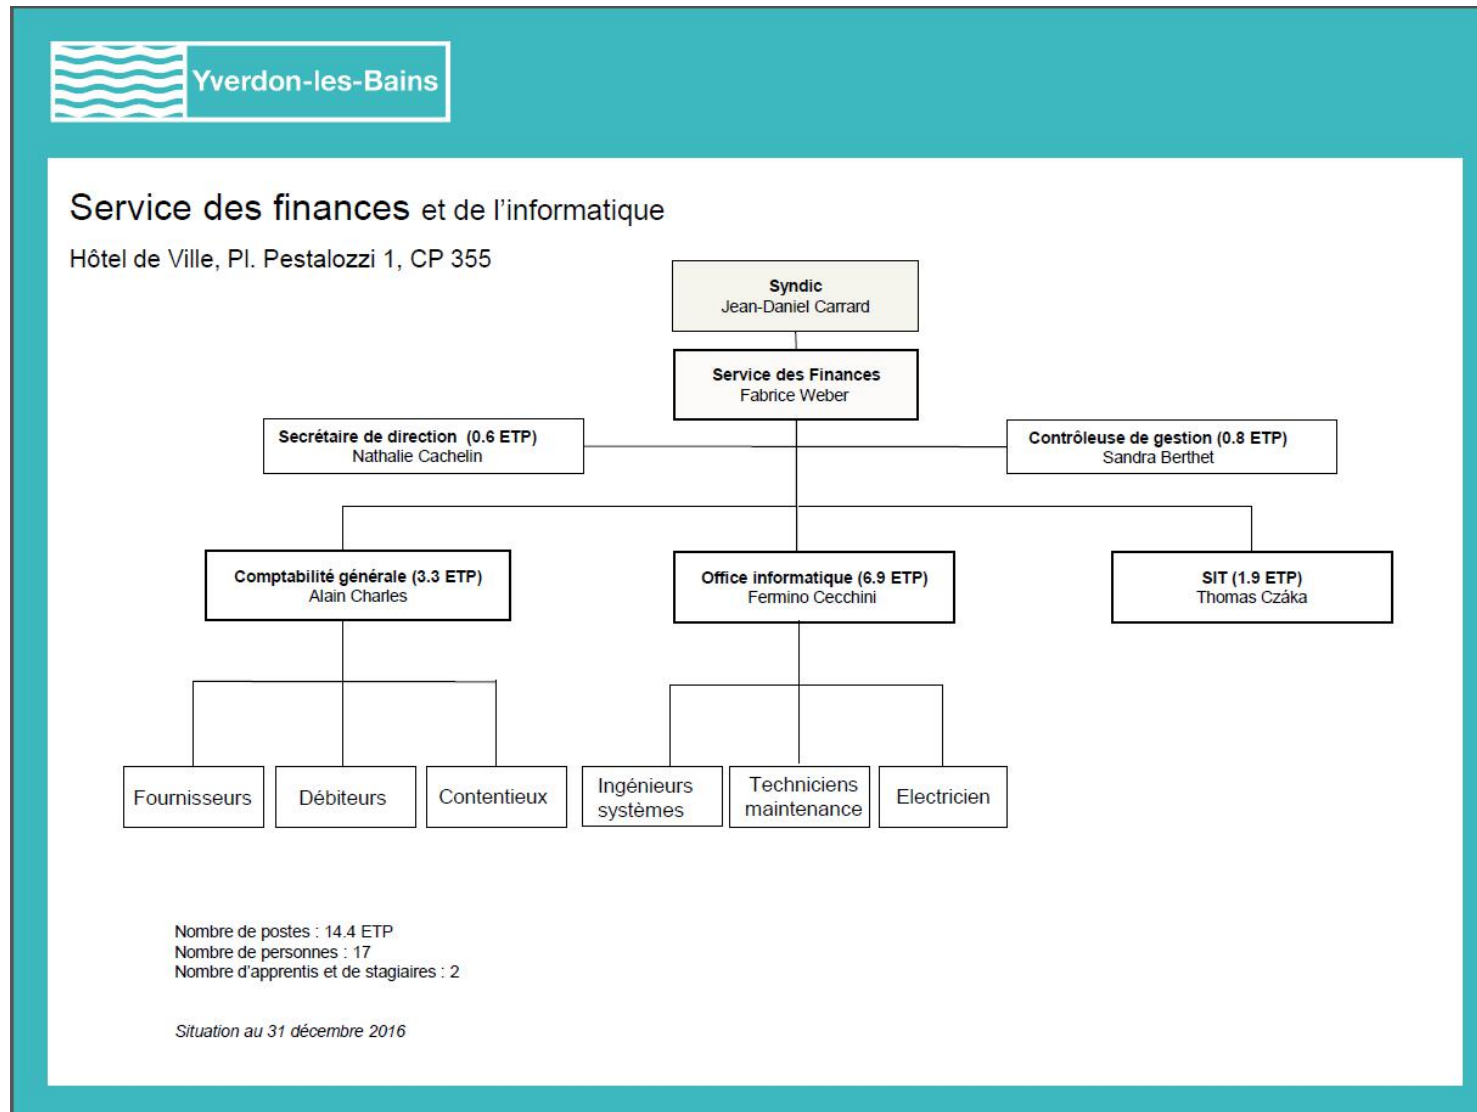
Yverdon-les-Bains

Service des finances et de l'informatique

Hôtel de Ville, Pl. Pestalozzi 1, CP 355

Syndic
Jean-Daniel Carrard

Service des Finances
Fabrice Weber

Secrétaire de direction (0.6 ETP)
Nathalie Cachelin

Contrôleuse de gestion (0.8 ETP)
Sandra Berthet

Comptabilité générale (3.3 ETP)
Alain Charles

Office informatique (6.9 ETP)
Fermino Cecchini

SIT (1.9 ETP)
Thomas Czáka

Fournisseurs

Débiteurs

Contentieux

Ingénieurs systèmes

Techniciens maintenance

Electricien

Nombre de postes : 14.4 ETP
Nombre de personnes : 17
Nombre d'apprentis et de stagiaires : 2

Situation au 31 décembre 2016